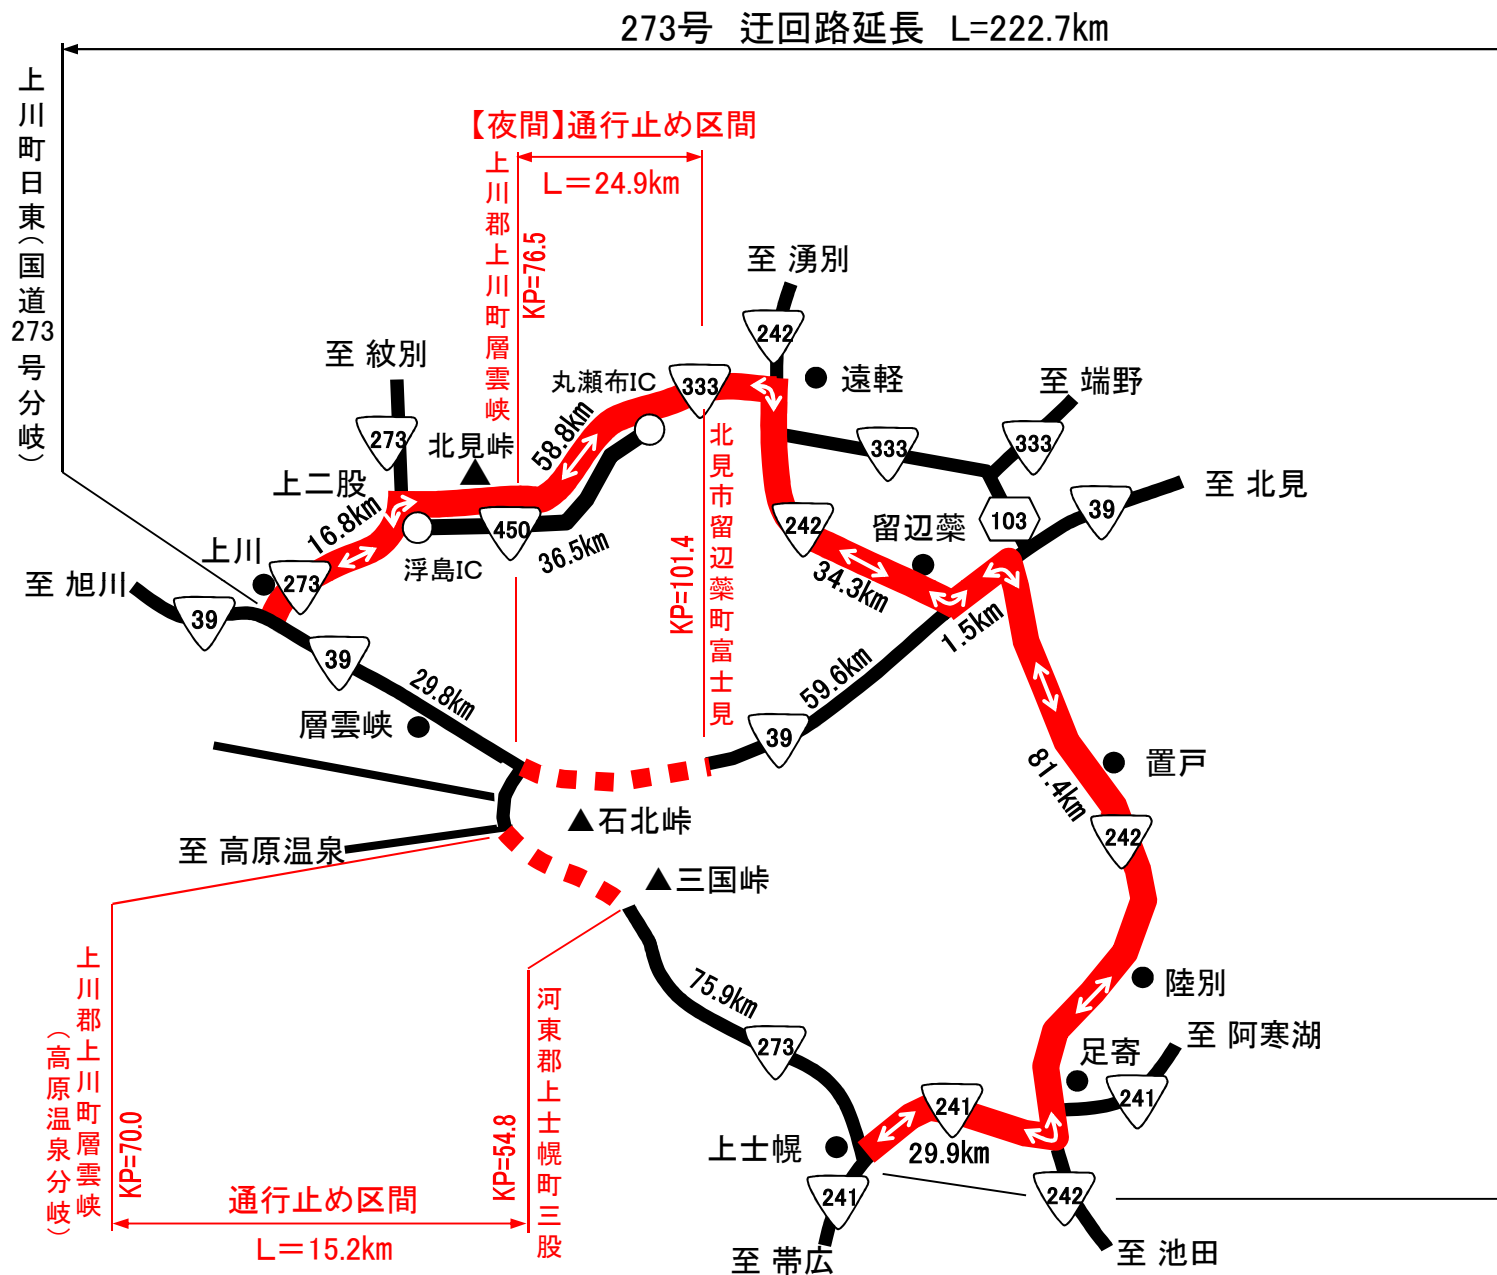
273号 迂回路延長 L=222.7km

上川町日東(国道273号分岐)

【夜間】通行止め区間
L＝24.9km
上川郡上川町層雲峡
KP=76.5

至 湧別
242
遠軽
至 紋別
273
北見峠
丸瀬布IC
333
至 端野
333
333
上二股
58.8km
北見市留辺蘂町富士見
KP=101.4
103
39
至 北見
16.8km
450
242
留辺蘂
上川
浮島IC
36.5km
273
至 旭川
39
34.3km
1.5km
39
29.8km
59.6km
層雲峡
39
置戸
81.4km
▲石北峠
至 高原温泉
▲三国峠
242
陸別
75.9km
至 阿寒湖
足寄
273
241
241
上士幌
29.9km
241
242
至 帯広
至 池田

上川郡上川町層雲峡(高原温泉分岐)
KP=70.0
通行止め区間
L＝15.2km
KP=54.8
河東郡上士幌町三股